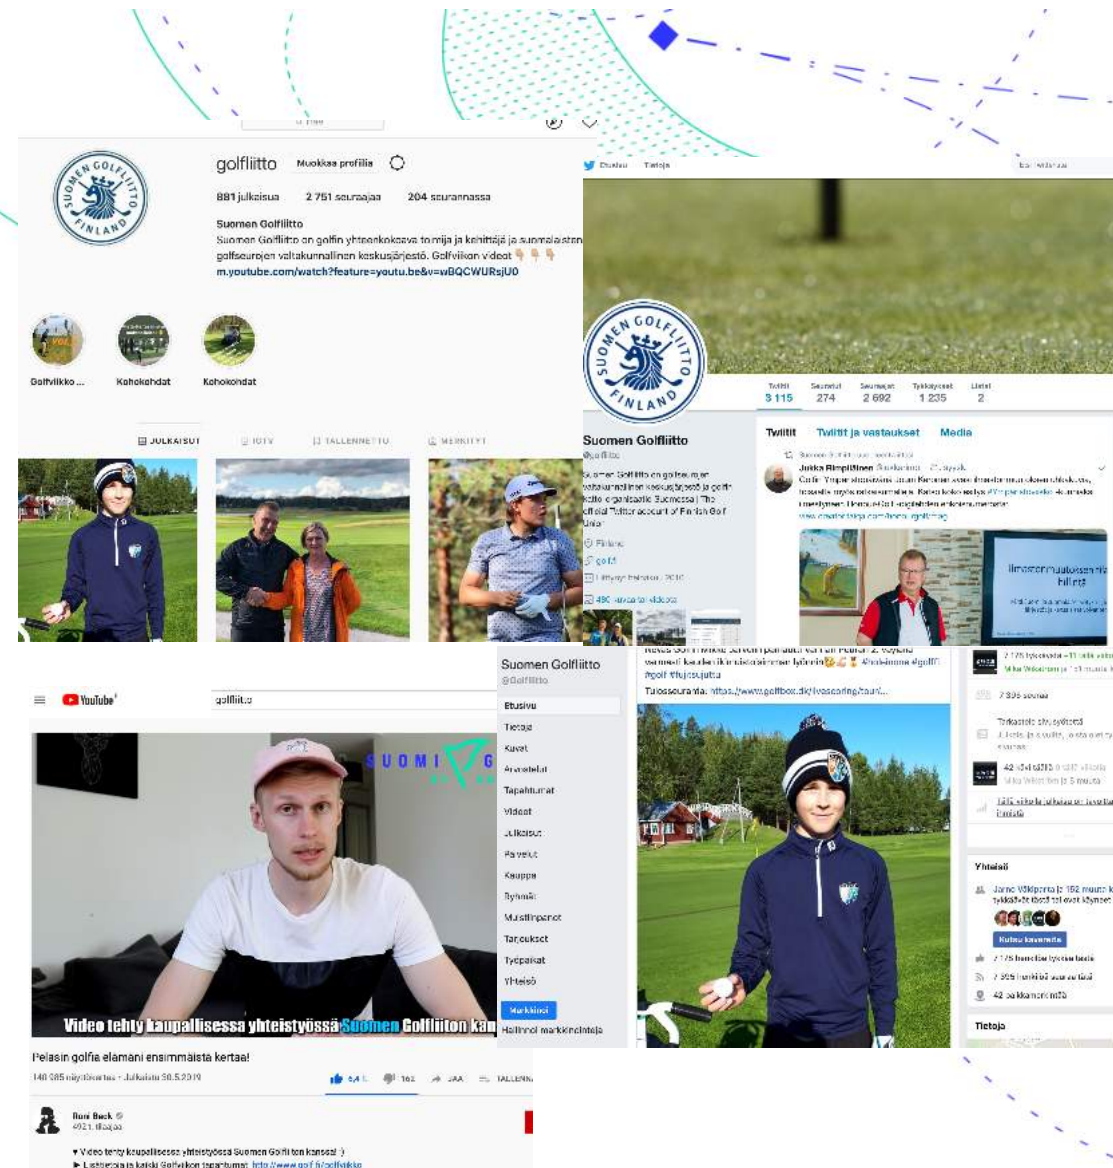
golfliitto Muokkaa profiilia

881 julkaisua 2 751 seuraajaa 204 seurannassa

Suomen Golfliitto
Suomen Golfliitto on golfin yhteenkokoava toimija ja kehittäjä ja suomalaisten golfseurojen valtakunnallinen keskusjärjestö. Golfviikon videot
m.youtube.com/watch?feature=youtu.be&v=wBQCWURsjU0

Golfviikko ... Kohokohdat Kohokohdat

JULKAISUT IGTV TALLENNETTU MERKITYT

Twiitit 3 115 Seurattu 274 Seuraajat 2 692 Tykkäykset 1 235 Listat 2

Suomen Golfliitto
@golfliitto

Twiitit Twiitit ja vastaukset Media

Jukka Rimpiläinen

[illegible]

YouTube
golfliitto

SUOMI

Video tehty kaupallisessa yhteistyössä Suomen Golfliiton kan

Pelasin golfia elämäni ensimmäistä kertaa!
146 985 näyttökertaa • Julkaistu 30.5.2019

JAA TALLENNA

Roni Back
▾ Video tehty kaupallisessa yhteistyössä Suomen Golfliiton kanssa! :)
▸ Lisätietoja ja kaikki Golfviikon tapahtumat: http://www.golf.fi/golfviikko

Suomen Golfliitto
@Golfliitto

Etusivu
Tietoja
Kuvat
Arvostelut
Tapahtumat
Videot
Julkaisut
Palvelut
Kauppa
Ryhmät
Muistiinpanot
Tarjoukset
Työpaikat
Yhteisö
Markkinoi
Hallinnoi markkinointeja

#golf #fujisjuttu
Tulosseuranta: https://www.golfbox.dk/livescoring/tour/...

7 305 seuraa

Yhteisö
Kutsu kavereita
7 175 henkilöä tykkää tästä
7 305 henkilöä seuraa tätä
42 sisäänkirjautumista

Tietoja